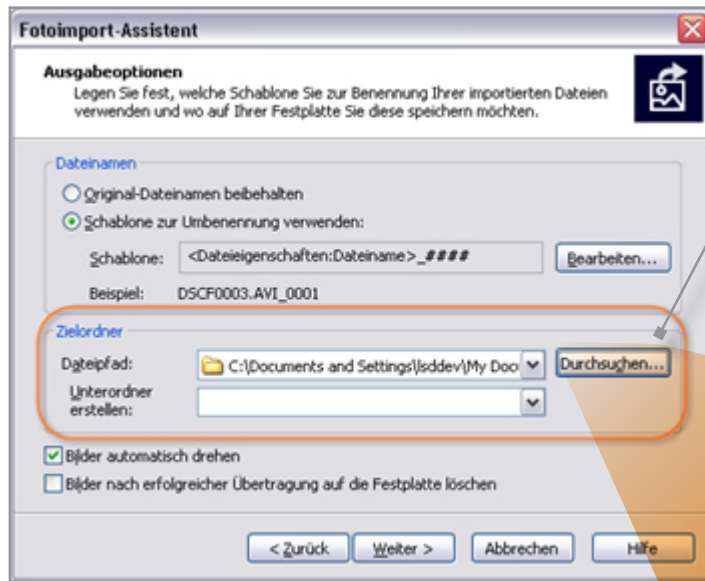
Fotoimport-Assistent

Ausgabeoptionen
Legen Sie fest, welche Schablone Sie zur Benennung Ihrer importierten Dateien verwenden und wo auf Ihrer Festplatte Sie diese speichern möchten.

Dateinamen

Original-Dateinamen beibehalten

Schablone zur Umbenennung verwenden:

Schablone: <Dateieigenschaften:Dateiname>_####

Bearbeiten...

Beispiel: DSCF0003.AVI_0001

Zielordner

Dateipfad: C:\Documents and Settings\lsddev\My Doc

Durchsuchen...

Unterordner erstellen:

Bilder automatisch drehen

Bilder nach erfolgreicher Übertragung auf die Festplatte löschen

< Zurück

Weiter >

Abbrechen

Hilfe